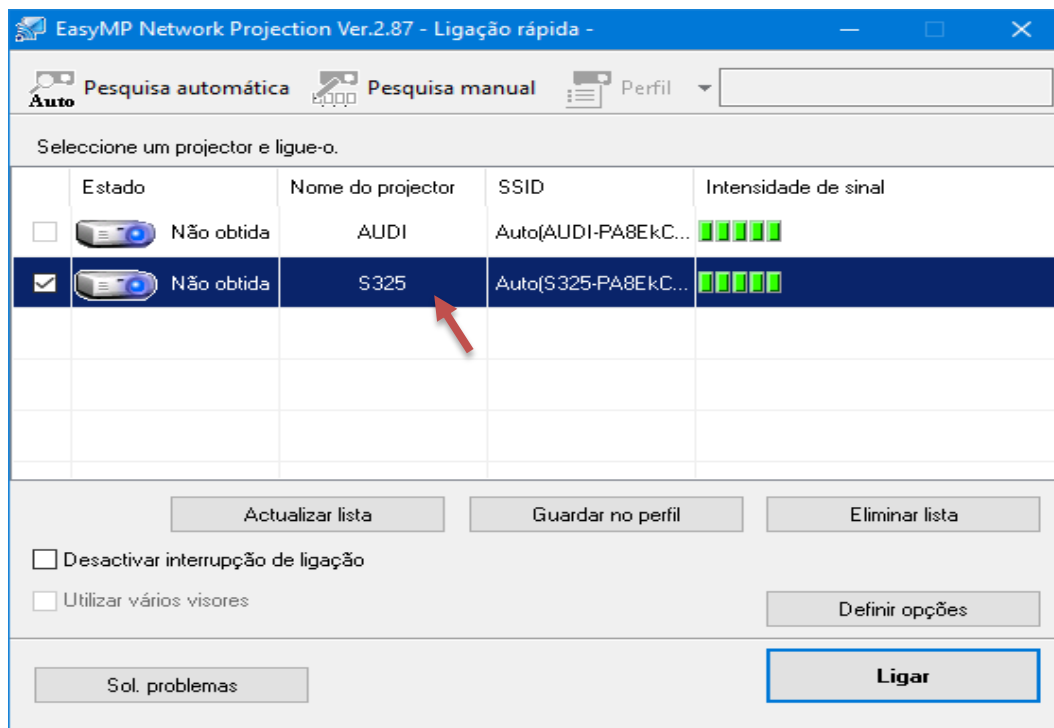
EasyMP Network Projection Ver.2.87 - Ligação rápida -

Auto Pesquisa automática Pesquisa manual Perfil

Seleccione um projector e ligue-o.

| | Estado | Nome do projector | SSID | Intensidade de sinal |
|---|---|---|---|---|
| | Não obtida | AUDI | Auto(AUDI-PA8EkC... | |
| ✓ | Não obtida | S325 | Auto(S325-PA8EkC... | |

Actualizar lista Guardar no perfil Eliminar lista

Desactivar interrupção de ligação

Utilizar vários visores

Definir opções

Sol. problemas

Ligar